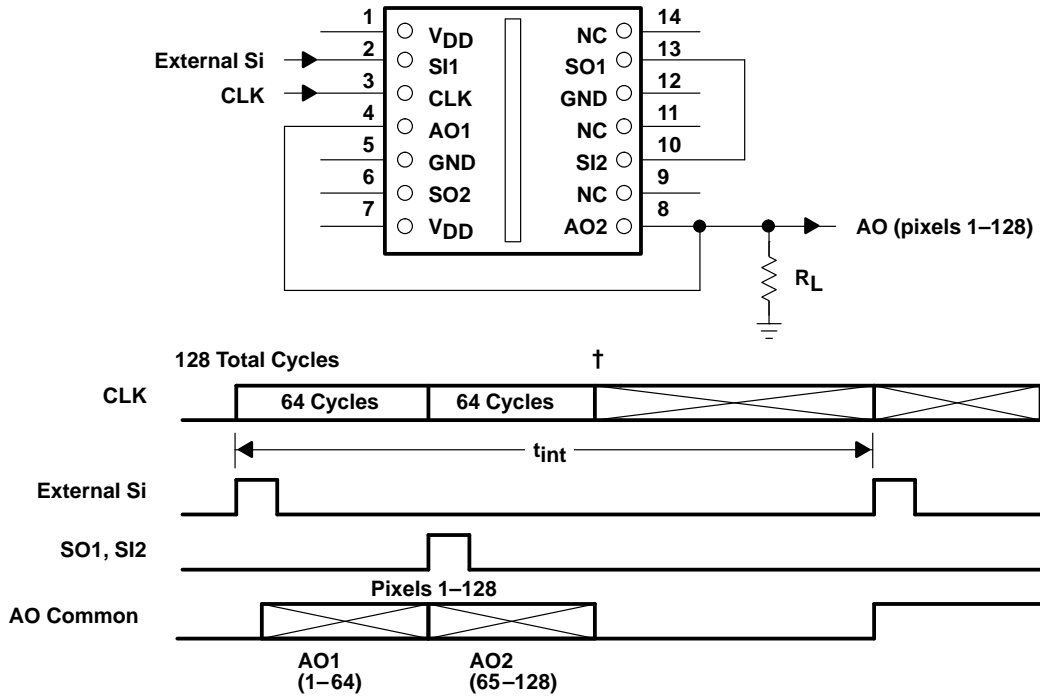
External Si
CLK
1 $V_{DD}$
2 SI1
3 CLK
4 AO1
5 GND
6 SO2
7 $V_{DD}$
NC 14
SO1 13
GND 12
NC 11
SI2 10
NC 9
AO2 8
AO (pixels 1–128)
$R_L$

128 Total Cycles
†
CLK
64 Cycles
64 Cycles
$t_{int}$
External Si
SO1, SI2
Pixels 1–128
AO Common
AO1 (1–64)
AO2 (65–128)